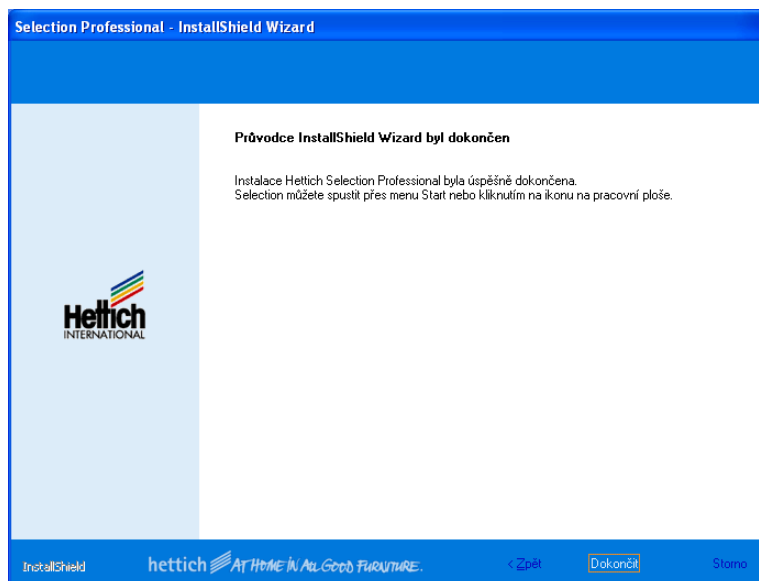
Selection Professional - InstallShield Wizard

Průvodce InstallShield Wizard byl dokončen

Instalace Hettich Selection Professional byla úspěšně dokončena.
Selection můžete spustit přes menu Start nebo kliknutím na ikonu na pracovní ploše.

Hettich
INTERNATIONAL

InstallShield

hettich AT HOME IN ALL GOOD FURNITURE.

< Zpět

Dokončit

Storno